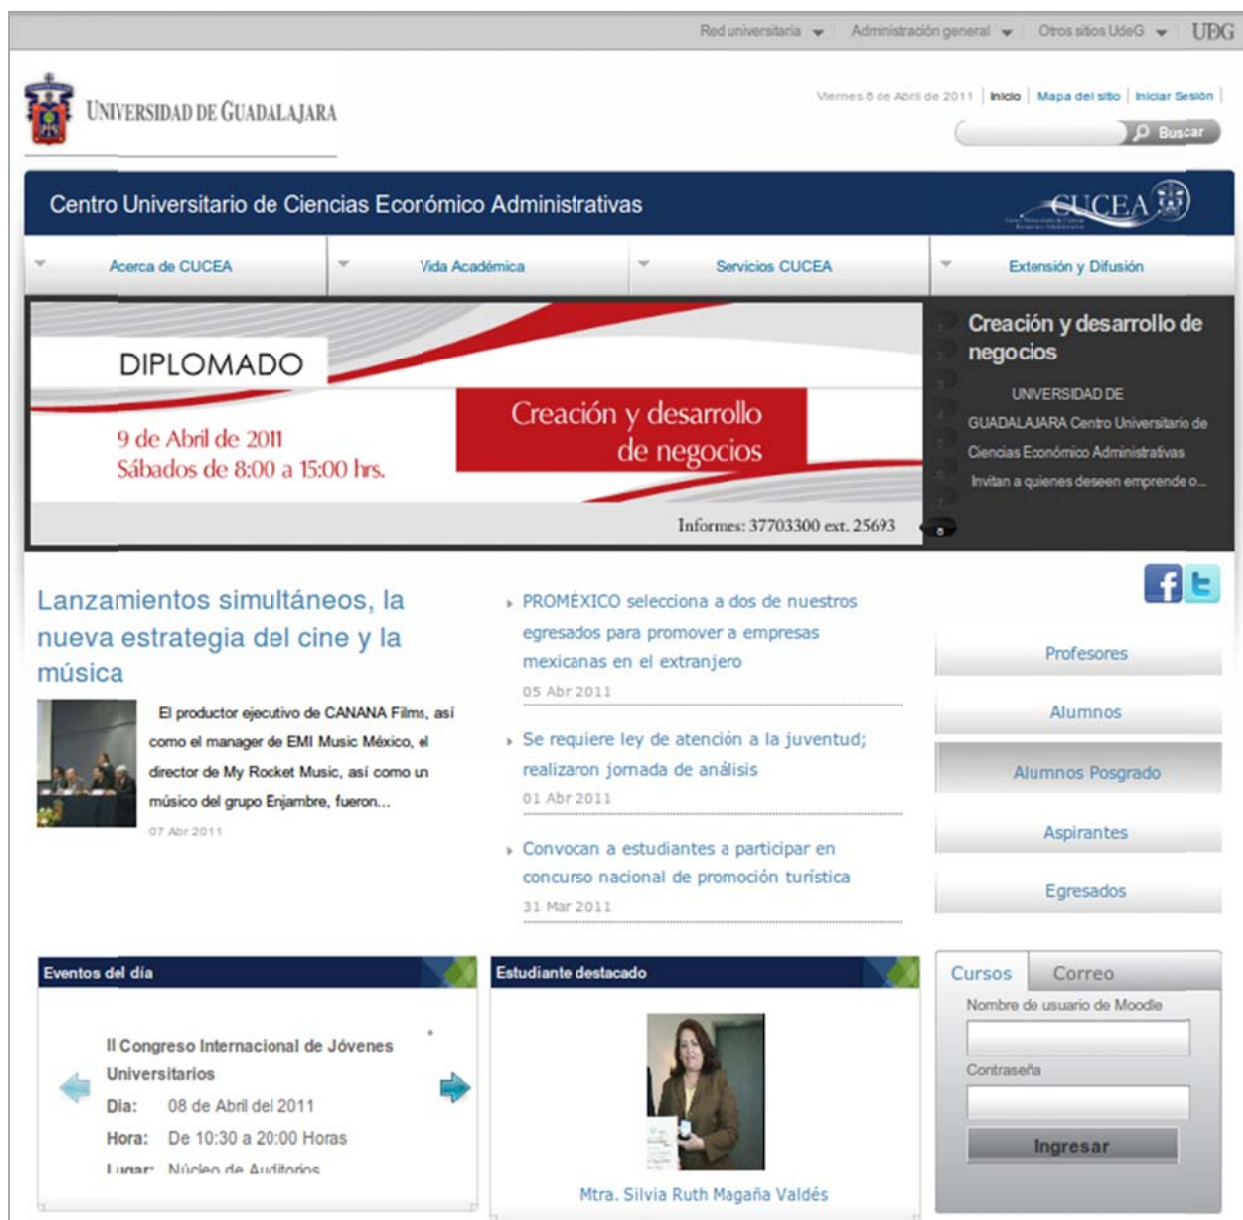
Red universitaria Administración general Otros sitios UdeG UDG

UNIVERSIDAD DE GUADALAJARA

Viernes 8 de Abril de 2011 | Inicio | Mapa del sitio | Iniciar Sesión

Buscar

Centro Universitario de Ciencias Ecorómico Administrativas

CUCEA

Acerca de CUCEA | Vida Académica | Servicios CUCEA | Extensión y Difusión

DIPLOMADO

9 de Abril de 2011
Sábados de 8:00 a 15:00 hrs.

Creación y desarrollo de negocios

Informes: 37703300 ext. 25693

Creación y desarrollo de negocios

UNIVERSIDAD DE GUADALAJARA Centro Universitario de Ciencias Económico Administrativas Invitan a quienes deseen emprende o...

Lanzamientos simultáneos, la nueva estrategia del cine y la música

El productor ejecutivo de CANANA Films, así como el manager de EMI Music México, el director de My Rocket Music, así como un músico del grupo Enjambre, fueron...

07 Abr 2011

PROMÉXICO selecciona a dos de nuestros egresados para promover a empresas mexicanas en el extranjero

05 Abr 2011

Se requiere ley de atención a la juventud; realizaron jornada de análisis

01 Abr 2011

Convocan a estudiantes a participar en concurso nacional de promoción turística

31 Mar 2011

Profesores

Alumnos

Alumnos Posgrado

Aspirantes

Egresados

Eventos del día

II Congreso Internacional de Jóvenes Universitarios

Día: 08 de Abril del 2011

Hora: De 10:30 a 20:00 Horas

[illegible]

Estudiante destacado

Mtra. Silvia Ruth Magaña Valdés

Cursos Correo

Nombre de usuario de Moodle

Contraseña

Ingresar